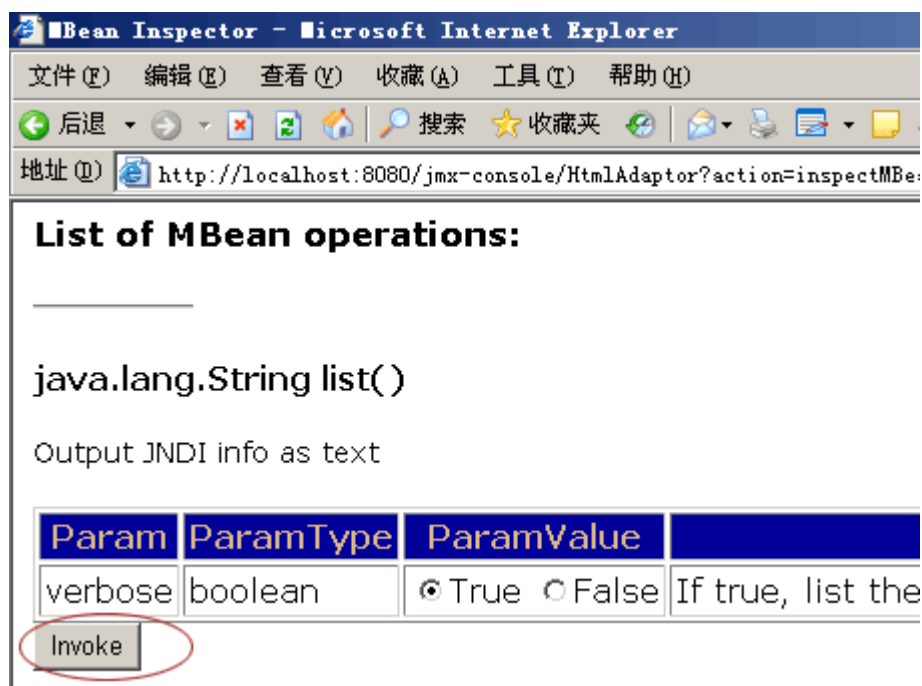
MBean Inspector - Microsoft Internet Explorer

文件(F) 编辑(E) 查看(V) 收藏(A) 工具(T) 帮助(H)

后退 搜索 收藏夹

地址(D) http://localhost:8080/jmx-console/HtmlAdaptor?action=inspectMBe

List of MBean operations:

java.lang.String list()

Output JNDI info as text

| Param | ParamType | ParamValue | |
|---|---|---|---|
| verbose | boolean | True False | If true, list the |

Invoke